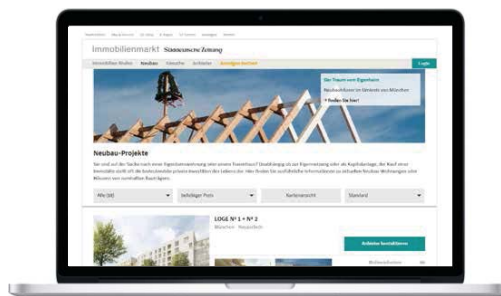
Immobilienmarkt Süddeutsche Zeitung

Login

Neubau

Anzeige schalten

Ihr Traum vom Eigenheim

Neubauprojekte im Umkreis von München

▸ Finden Sie hier!

Neubau-Projekte

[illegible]

Alle (48)

beliebiger Preis

Kartenansicht

Standard

LOGE N° 1 + N° 2

München · Neuperlach

Anbieter kontaktieren

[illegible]